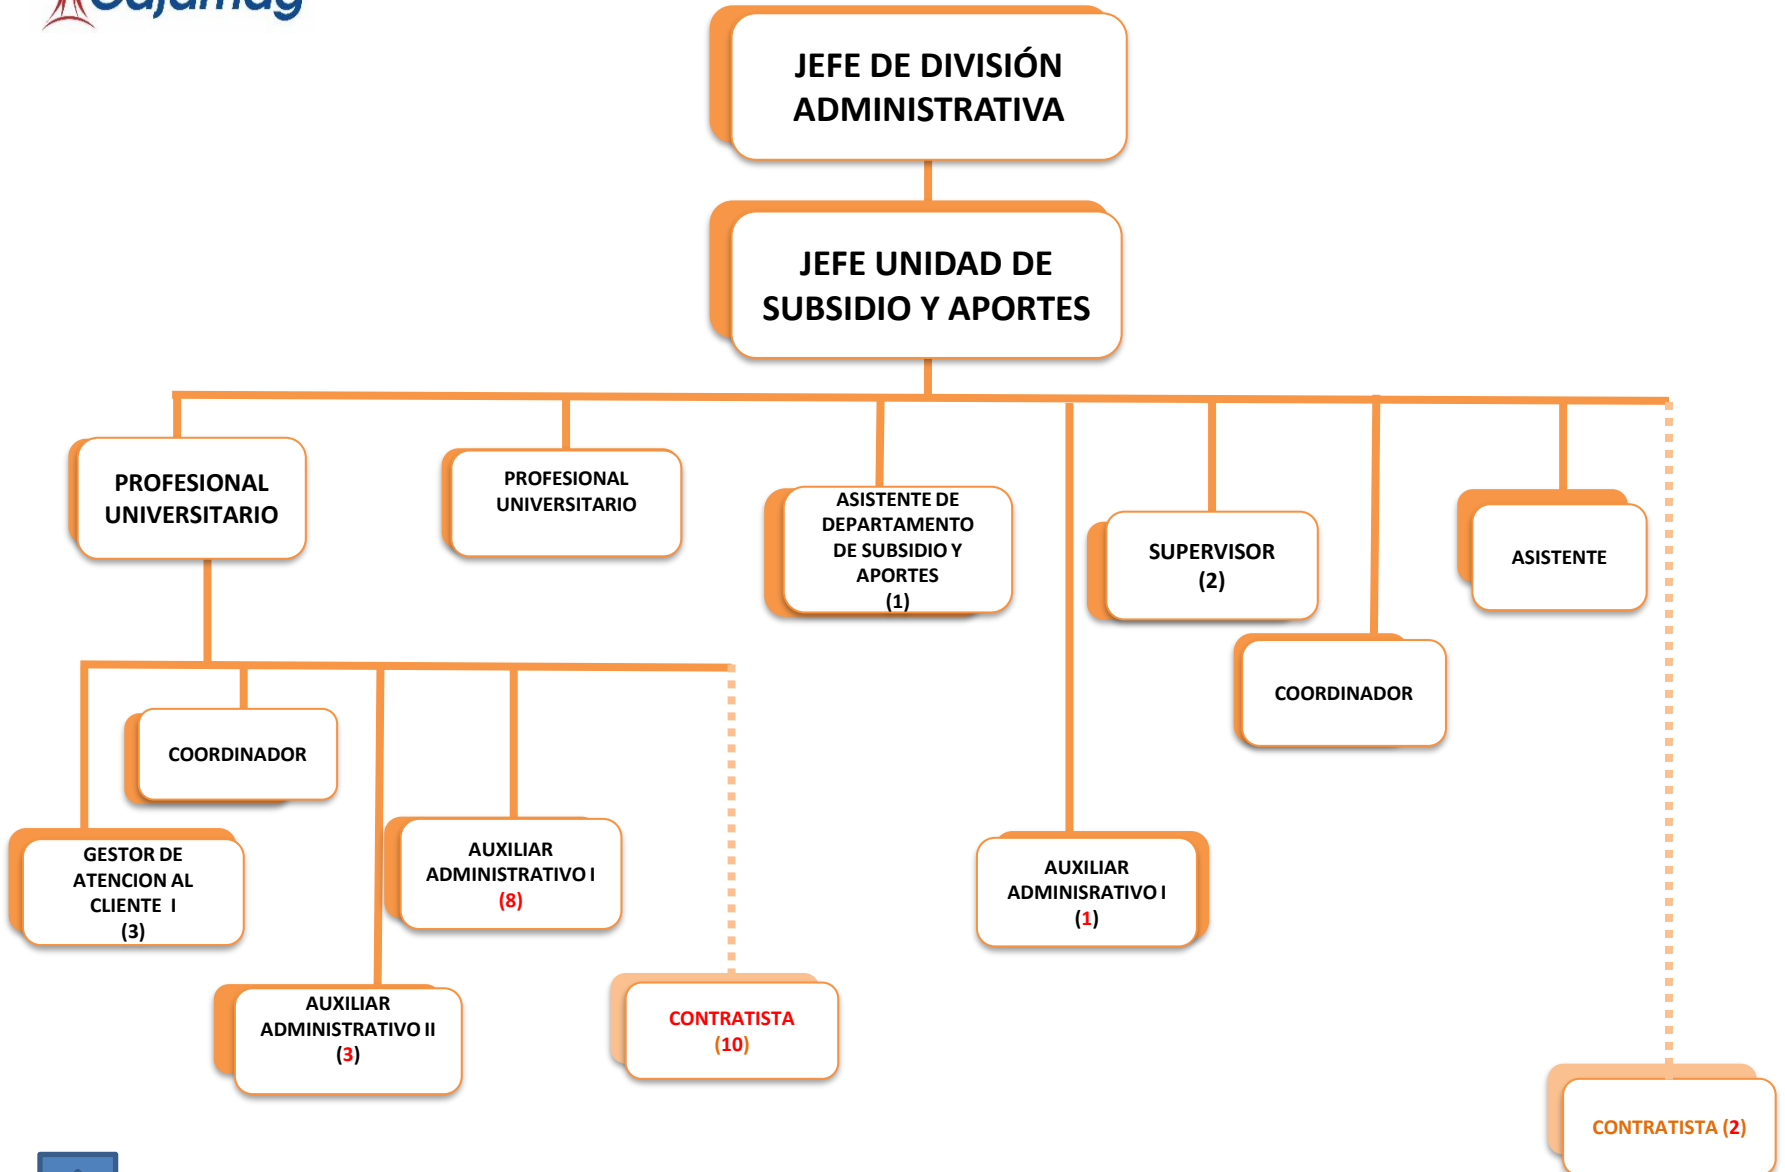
Cajamag

JEFE DE DIVISIÓN ADMINISTRATIVA

JEFE UNIDAD DE SUBSIDIO Y APORTES

PROFESIONAL UNIVERSITARIO

PROFESIONAL UNIVERSITARIO

ASISTENTE DE DEPARTAMENTO DE SUBSIDIO Y APORTES (1)

SUPERVISOR (2)

ASISTENTE

COORDINADOR

COORDINADOR

GESTOR DE ATENCION AL CLIENTE I (3)

AUXILIAR ADMINISTRATIVO I (8)

AUXILIAR ADMINISRATIVO I (1)

AUXILIAR ADMINISTRATIVO II (3)

CONTRATISTA (10)

CONTRATISTA (2)